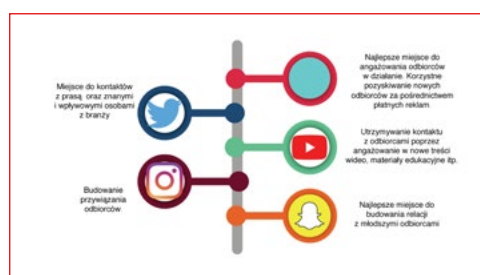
Najlepsze miejsce do angażowania odbiorców w działanie. Korzystne pozyskiwanie nowych odbiorców za pośrednictwem płatnych reklam.

Miejsce do kontaktów z prasą, oraz znanymi i wpływowymi osobami z branży

Utrzymywanie kontaktu z odbiorcami poprzez angażowanie w nowe treści wideo, materiały edukacyjne itp.

Budowanie przywiązania odbiorców

Najlepsze miejsce do budowania relacji z młodszymi odbiorcami